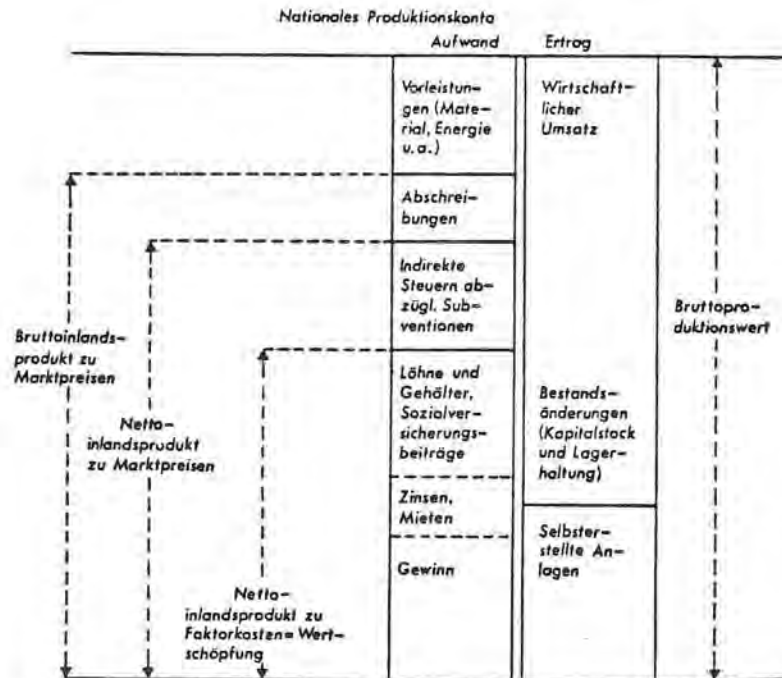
Nationales Produktionskonto

Aufwand

Ertrag

Vorleistungen (Material, Energie u.a.)

Wirtschaftlicher Umsatz

Abschreibungen

Indirekte Steuern abzügl. Subventionen

Bruttoproduktionswert

Bruttoinlandsprodukt zu Marktpreisen

Löhne und Gehälter, Sozialversicherungsbeiträge

Bestandsänderungen (Kapitalstock und Lagerhaltung)

Nettoinlandsprodukt zu Marktpreisen

Zinsen, Mieten

Selbsterstellte Anlagen

Gewinn

Nettoinlandsprodukt zu Faktorkosten= Wertschöpfung